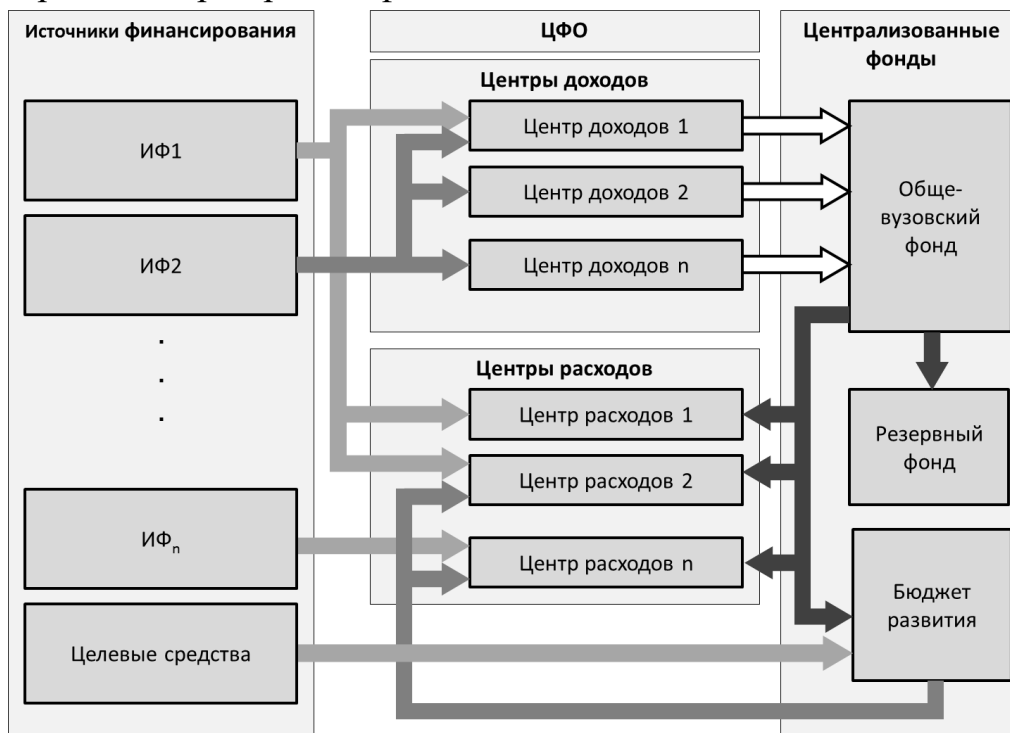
Источники финансирования

ИФ1

ИФ2

.
.
.

ИФ$_n$

Целевые средства

ЦФО

Центры доходов

Центр доходов 1

Центр доходов 2

Центр доходов n

Центры расходов

Центр расходов 1

Центр расходов 2

Центр расходов n

Централизованные фонды

Общевузовский фонд

Резервный фонд

Бюджет развития